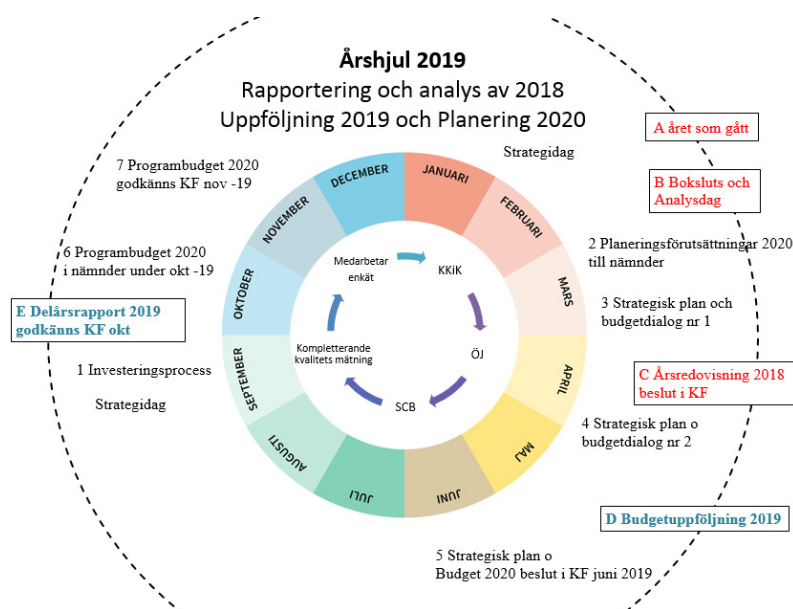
Årshjul 2019
Rapportering och analys av 2018
Uppföljning 2019 och Planering 2020

A året som gått

Strategidag

7 Programbudget 2020 godkänns KF nov -19

B Boksluts och Analysdag

6 Programbudget 2020 i nämnder under okt -19

2 Planeringsförutsättningar 2020 till nämnder

E Delårsrapport 2019 godkänns KF okt

3 Strategisk plan och budgetdialog nr 1

1 Investeringsprocess

C Årsredovisning 2018 beslut i KF

Strategidag

4 Strategisk plan o budgetdialog nr 2

D Budgetuppföljning 2019

5 Strategisk plan o Budget 2020 beslut i KF juni 2019

DECEMBER
JANUARI
FEBRUARI
MARS
APRIL
MAJ
JUNI
JULI
AUGUSTI
SEPTEMBER
OKTOBER
NOVEMBER

Medarbetar enkät
KKiK
ÖJ
SCB
Kompletterande kvalitets mätning